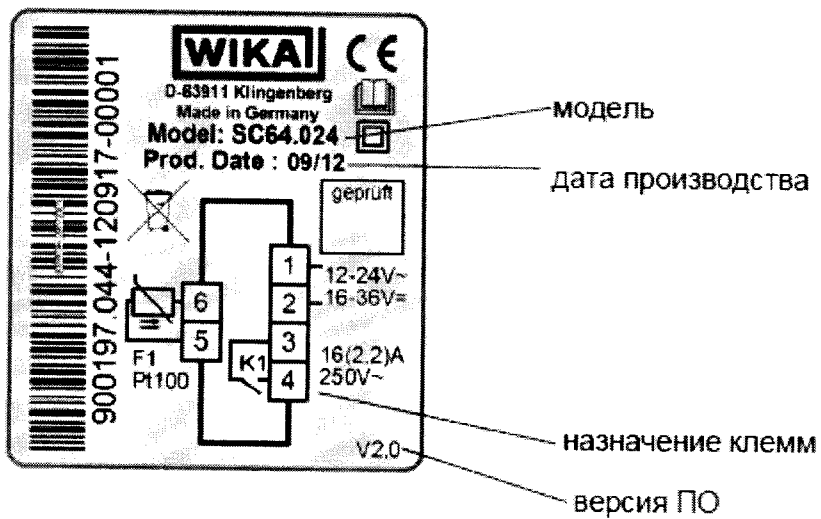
900197.044-120917-00001

WIKA CE

D-63911 Klingenberg
Made in Germany
Model: SC64.024
Prod. Date : 09/12

модель

дата производства

geprüft

6
5
F1
Pt100

1
2
3
4
K1

12-24V~
16-36V=
16(2.2)A
250V~

назначение клемм

V2.0

версия ПО